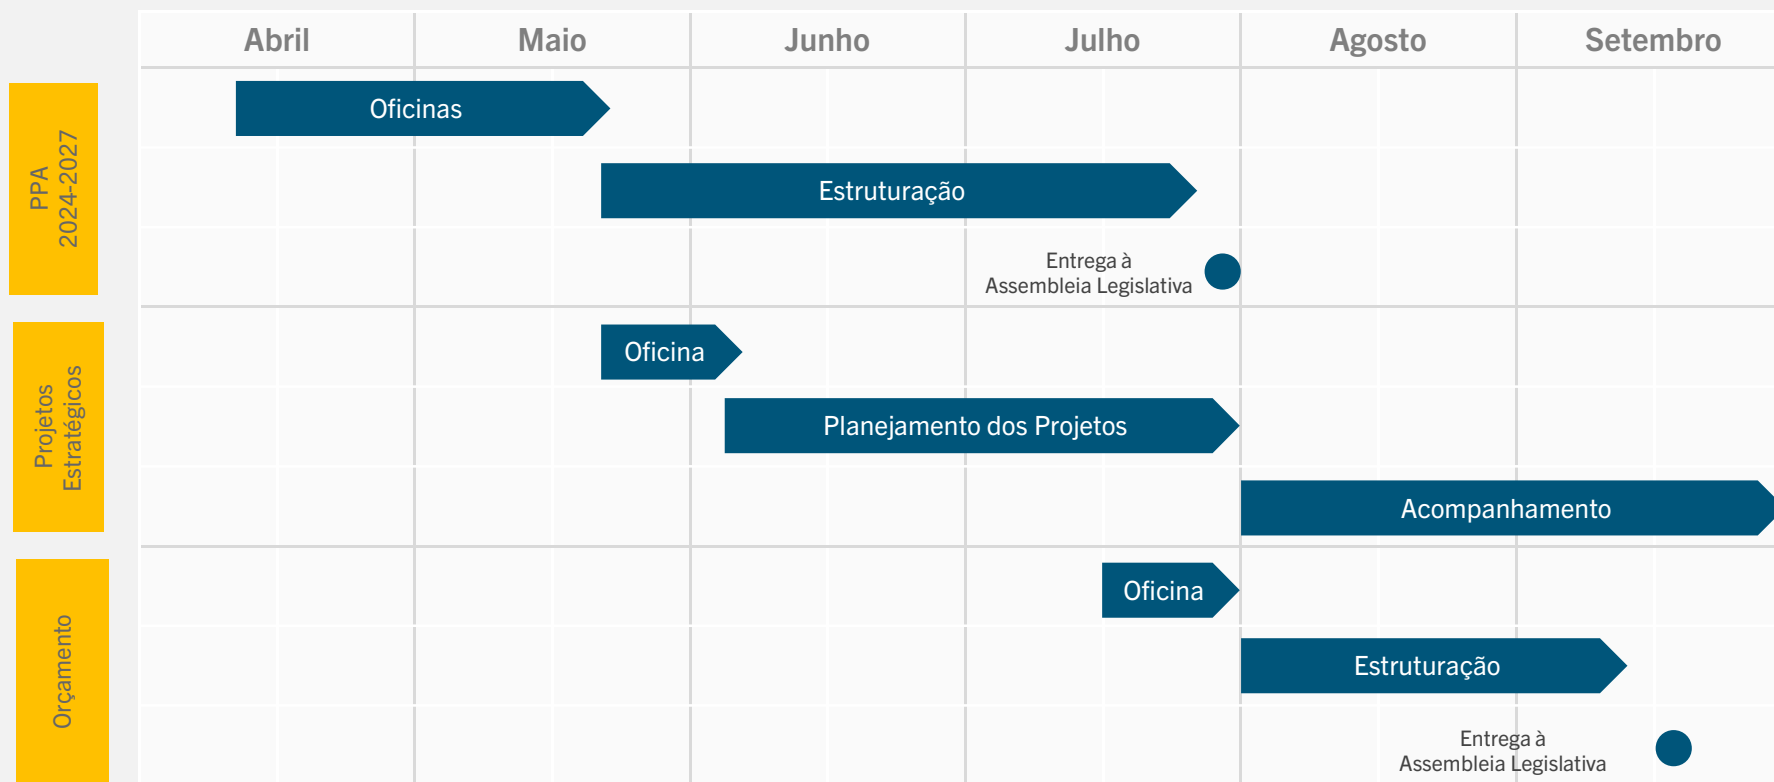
Abril | Maio | Junho | Julho | Agosto | Setembro

PPA 2024-2027

Oficinas

Estruturação

Entrega à Assembleia Legislativa

Projetos Estratégicos

Oficina

Planejamento dos Projetos

Acompanhamento

Orçamento

Oficina

Estruturação

Entrega à Assembleia Legislativa